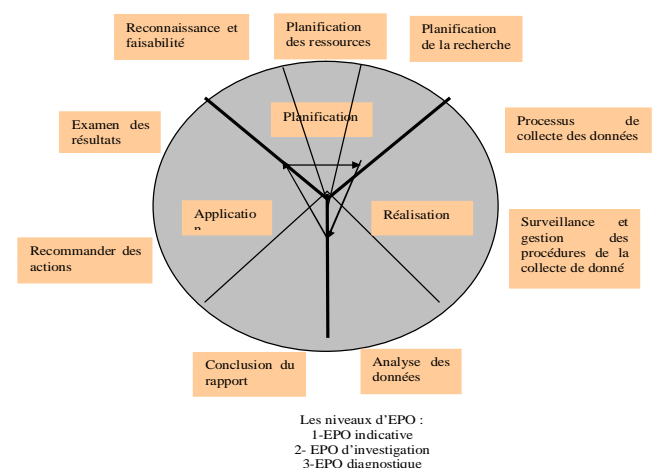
Reconnaissance et faisabilité

Planification des ressources

Planification de la recherche

Examen des résultats

Planification

Processus de collecte des données

Applicatio
n

Réalisation

Surveillance et gestion des procédures de la collecte de donné

Recommander des actions

Conclusion du rapport

Analyse des données

Les niveaux d'EPO :
1-EPO indicative
2- EPO d'investigation
3-EPO diagnostique